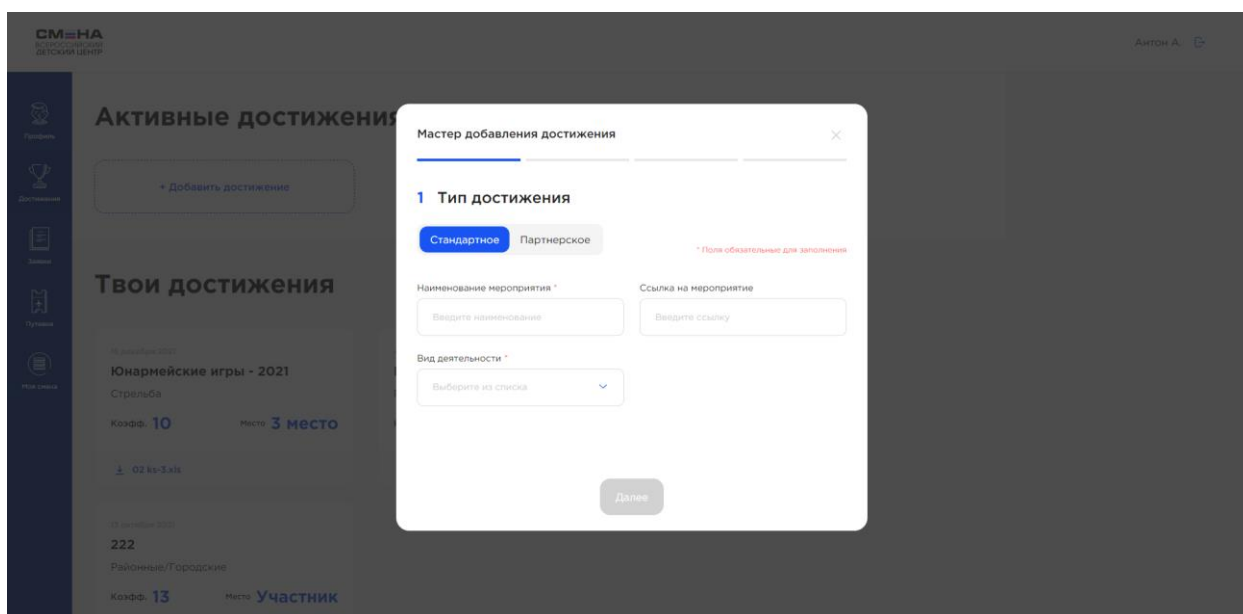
СМЕНА
ВСЕРОССИЙСКИЙ ДЕТСКИЙ ЦЕНТР

Антон А.

Профиль
Достижения
Заявки
Путевки
Моя смена

Активные достижения

+ Добавить достижение

Твои достижения

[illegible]
Юнармейские игры - 2021
Стрельба
Коэфф. 10
Место 3 место

02 ks-3.xls

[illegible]
222
Районные/Городские
Коэфф. 13
Место Участник

Мастер добавления достижения

1 Тип достижения

Стандартное
Партнерское

* Поля обязательные для заполнения

Наименование мероприятия *
Введите наименование

Ссылка на мероприятие
Введите ссылку

Вид деятельности *
Выберите из списка

Далее